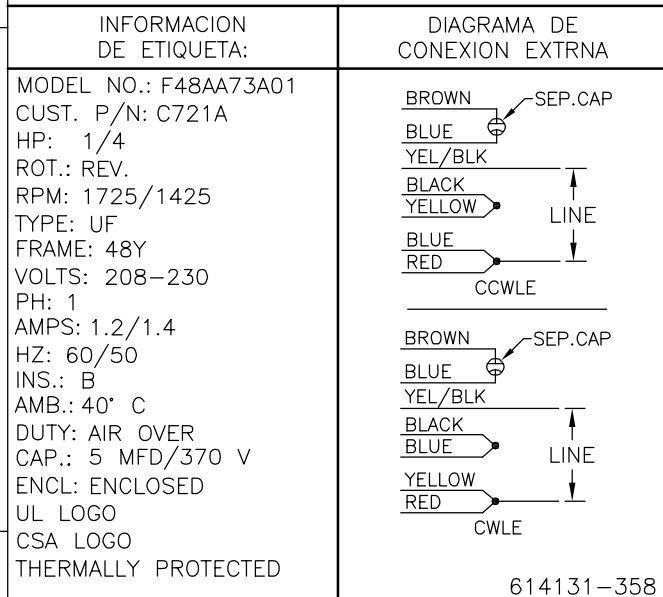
| INFORMACION DE ETIQUETA: | DIAGRAMA DE CONEXION EXTRNA |
|---|---|
| MODEL NO.: F48AA73A01<br>CUST. P/N: C721A<br>HP: 1/4<br>ROT.: REV.<br>RPM: 1725/1425<br>TYPE: UF<br>FRAME: 48Y<br>VOLTS: 208–230<br>PH: 1<br>AMPS: 1.2/1.4<br>HZ: 60/50<br>INS.: B<br>AMB.: 40° C<br>DUTY: AIR OVER<br>CAP.: 5 MFD/370 V<br>ENCL: ENCLOSED<br>UL LOGO<br>CSA LOGO<br>THERMALLY PROTECTED | BROWN<br>SEP.CAP<br>BLUE<br>YEL/BLK<br>BLACK<br>YELLOW<br>LINE<br>BLUE<br>RED<br>CCWLE<br><br>BROWN<br>SEP.CAP<br>BLUE<br>YEL/BLK<br>BLACK<br>BLUE<br>LINE<br>YELLOW<br>RED<br>CWLE<br><br>614131–358 |